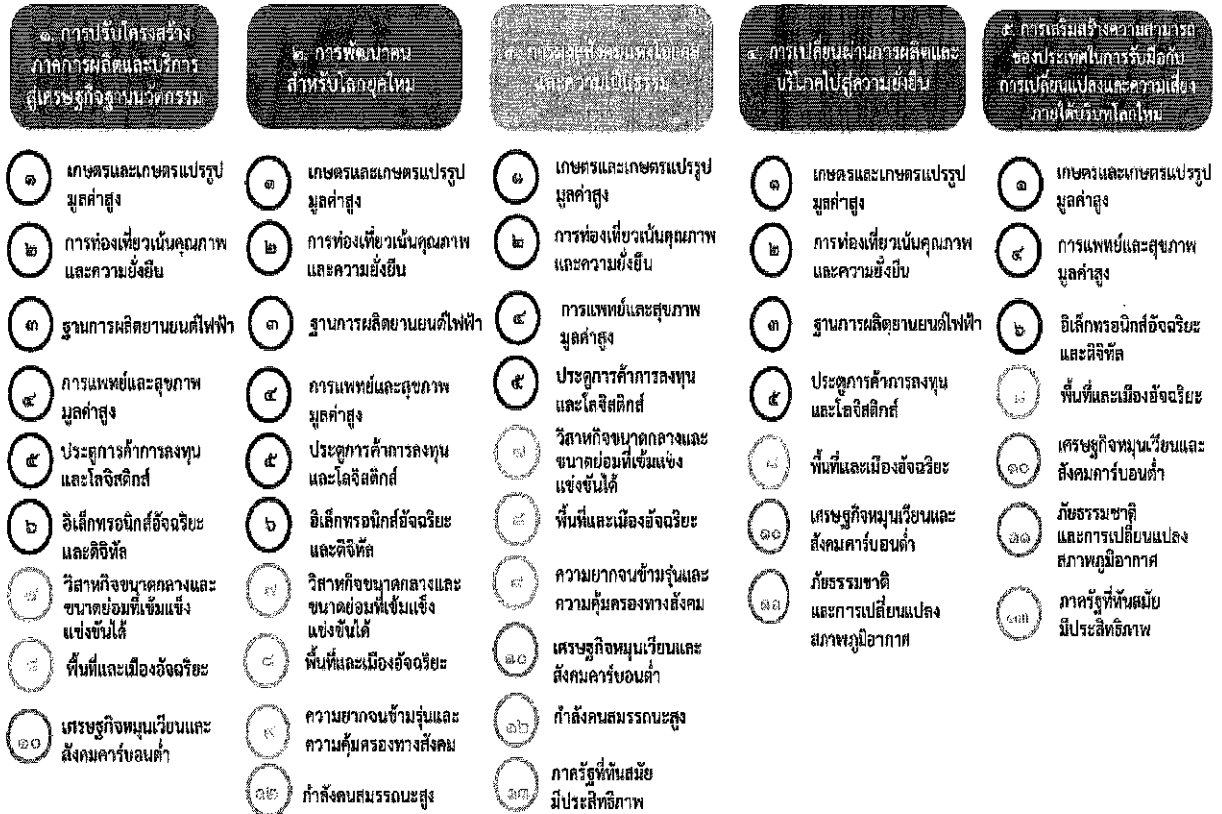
๑. การปรับโครงสร้างภาคการผลิตและบริการสู่เศรษฐกิจฐานนวัตกรรม

๑ เกษตรและเกษตรแปรรูปมูลค่าสูง

๒ การท่องเที่ยวเน้นคุณภาพและความยั่งยืน

๓ ฐานการผลิตยานยนต์ไฟฟ้า

๔ การแพทย์และสุขภาพมูลค่าสูง

๕ ประตูการค้าการลงทุนและโลจิสติกส์

๖ อิเล็กทรอนิกส์อัจฉริยะและดิจิทัล

๗ วิสาหกิจขนาดกลางและขนาดย่อมที่เข้มแข็ง แข่งขันได้

๘ พื้นที่และเมืองอัจฉริยะ

๑๐ เศรษฐกิจหมุนเวียนและสังคมคาร์บอนต่ำ

๒. การพัฒนาคนสำหรับโลกยุคใหม่

๑ เกษตรและเกษตรแปรรูปมูลค่าสูง

๒ การท่องเที่ยวเน้นคุณภาพและความยั่งยืน

๓ ฐานการผลิตยานยนต์ไฟฟ้า

๔ การแพทย์และสุขภาพมูลค่าสูง

๕ ประตูการค้าการลงทุนและโลจิสติกส์

๖ อิเล็กทรอนิกส์อัจฉริยะและดิจิทัล

๗ วิสาหกิจขนาดกลางและขนาดย่อมที่เข้มแข็ง แข่งขันได้

๘ พื้นที่และเมืองอัจฉริยะ

๙ ความยากจนข้ามรุ่นและความคุ้มครองทางสังคม

๑๒ กำลังคนสมรรถนะสูง

๓. การมุ่งสู่สังคมแห่งโอกาสและความเป็นธรรม

๑ เกษตรและเกษตรแปรรูปมูลค่าสูง

๒ การท่องเที่ยวเน้นคุณภาพและความยั่งยืน

๔ การแพทย์และสุขภาพมูลค่าสูง

๕ ประตูการค้าการลงทุนและโลจิสติกส์

๗ วิสาหกิจขนาดกลางและขนาดย่อมที่เข้มแข็ง แข่งขันได้

๘ พื้นที่และเมืองอัจฉริยะ

๙ ความยากจนข้ามรุ่นและความคุ้มครองทางสังคม

๑๐ เศรษฐกิจหมุนเวียนและสังคมคาร์บอนต่ำ

๑๒ กำลังคนสมรรถนะสูง

๑๓ ภาครัฐที่ทันสมัย มีประสิทธิภาพ

๔. การเปลี่ยนผ่านการผลิตและบริโภคไปสู่ความยั่งยืน

๑ เกษตรและเกษตรแปรรูปมูลค่าสูง

๒ การท่องเที่ยวเน้นคุณภาพและความยั่งยืน

๓ ฐานการผลิตยานยนต์ไฟฟ้า

๕ ประตูการค้าการลงทุนและโลจิสติกส์

๘ พื้นที่และเมืองอัจฉริยะ

๑๐ เศรษฐกิจหมุนเวียนและสังคมคาร์บอนต่ำ

๑๑ ภัยธรรมชาติและการเปลี่ยนแปลงสภาพภูมิอากาศ

๕. การเสริมสร้างความสามารถของประเทศในการรับมือกับการเปลี่ยนแปลงและความเสี่ยงภายใต้บริบทโลกใหม่

๑ เกษตรและเกษตรแปรรูปมูลค่าสูง

๔ การแพทย์และสุขภาพมูลค่าสูง

๖ อิเล็กทรอนิกส์อัจฉริยะและดิจิทัล

๘ พื้นที่และเมืองอัจฉริยะ

๑๐ เศรษฐกิจหมุนเวียนและสังคมคาร์บอนต่ำ

๑๑ ภัยธรรมชาติและการเปลี่ยนแปลงสภาพภูมิอากาศ

๑๓ ภาครัฐที่ทันสมัย มีประสิทธิภาพ